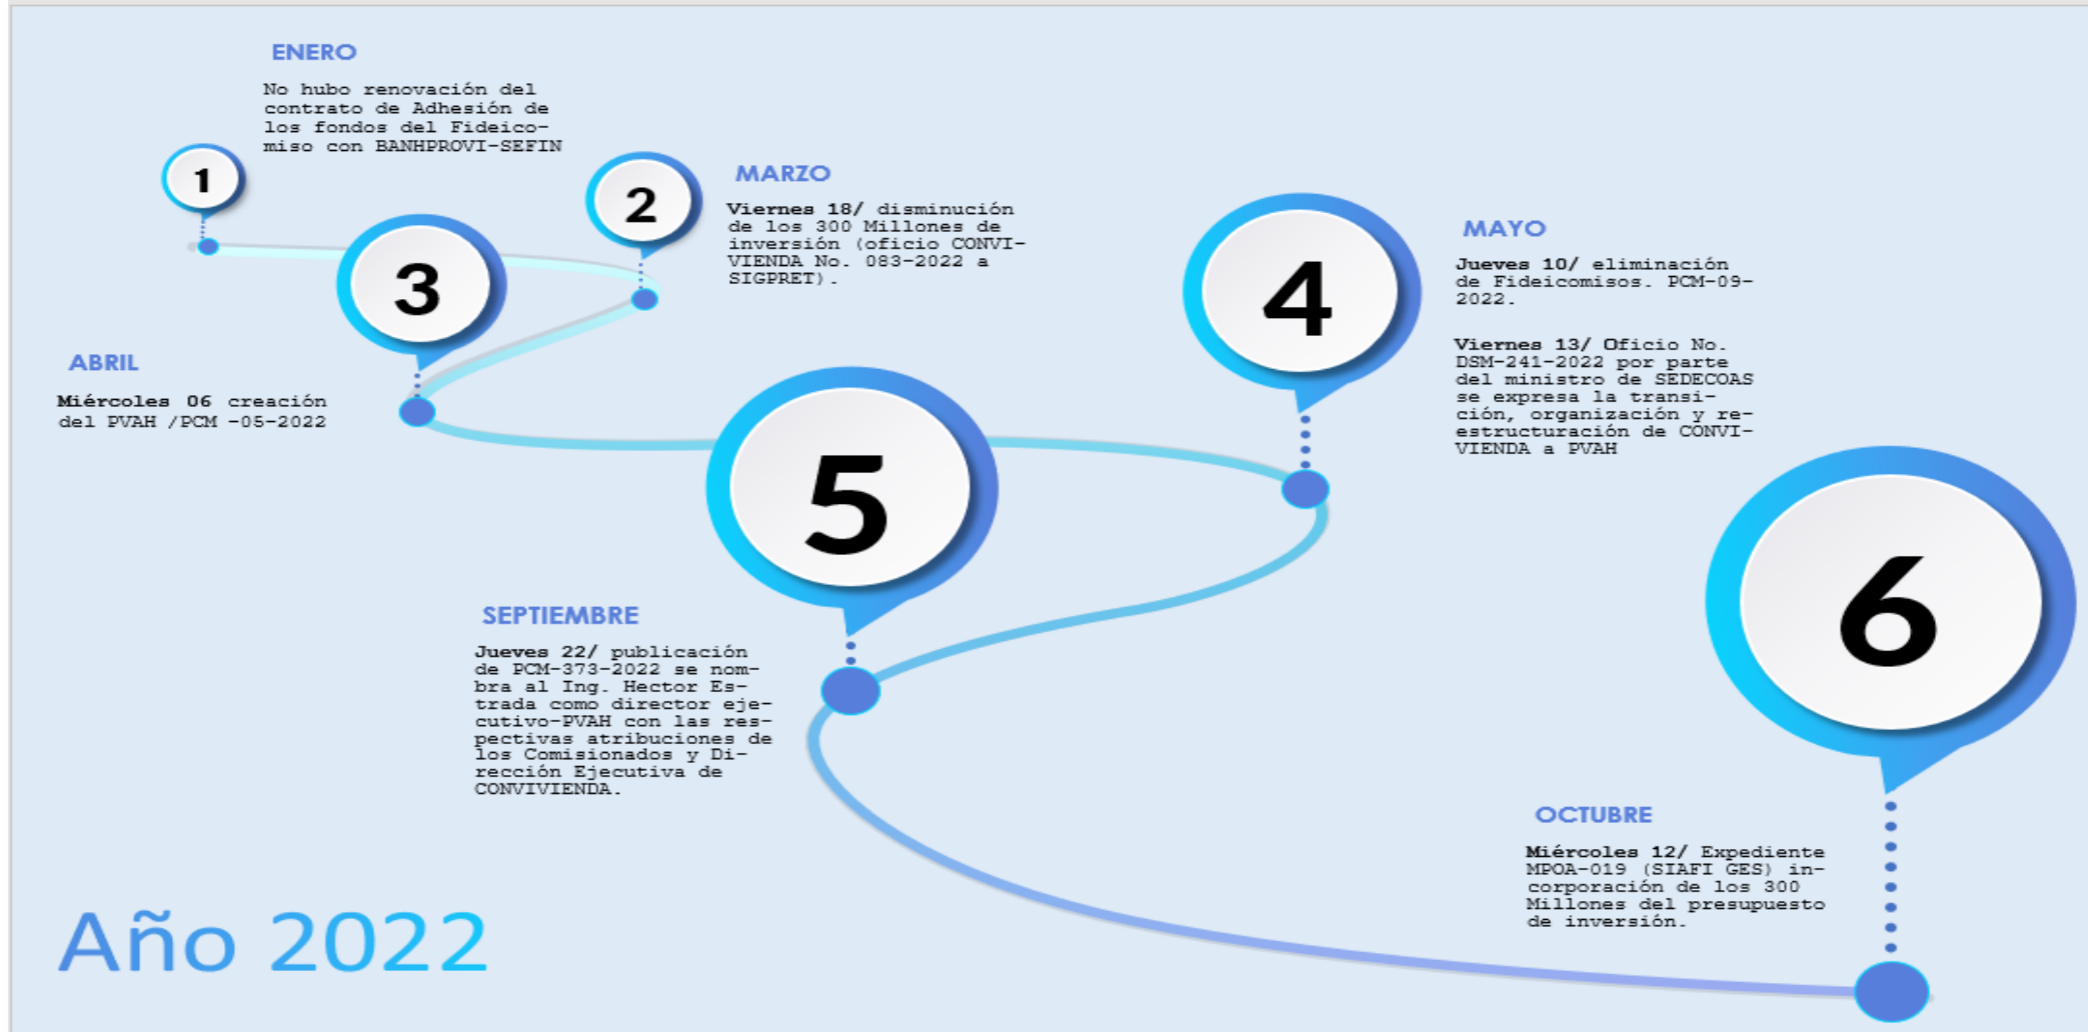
ENERO

No hubo renovación del contrato de Adhesión de los fondos del Fideicomiso con BANHPROVI-SEFIN

1

2

MARZO

**Viernes 18/** disminución de los 300 Millones de inversión (oficio CONVIVIENDA No. 083-2022 a SIGPRET).

3

4

MAYO

**Jueves 10/** eliminación de Fideicomisos. PCM-09-2022.

**Viernes 13/** Oficio No. DSM-241-2022 por parte del ministro de SEDECOAS se expresa la transición, organización y reestructuración de CONVIVIENDA a PVAH

ABRIL

**Miércoles 06** creación del PVAH /PCM -05-2022

5

SEPTIEMBRE

**Jueves 22/** publicación de PCM-373-2022 se nombra al Ing. Hector Estrada como director ejecutivo-PVAH con las respectivas atribuciones de los Comisionados y Dirección Ejecutiva de CONVIVIENDA.

6

OCTUBRE

**Miércoles 12/** Expediente MPOA-019 (SIAFI GES) incorporación de los 300 Millones del presupuesto de inversión.

Año 2022